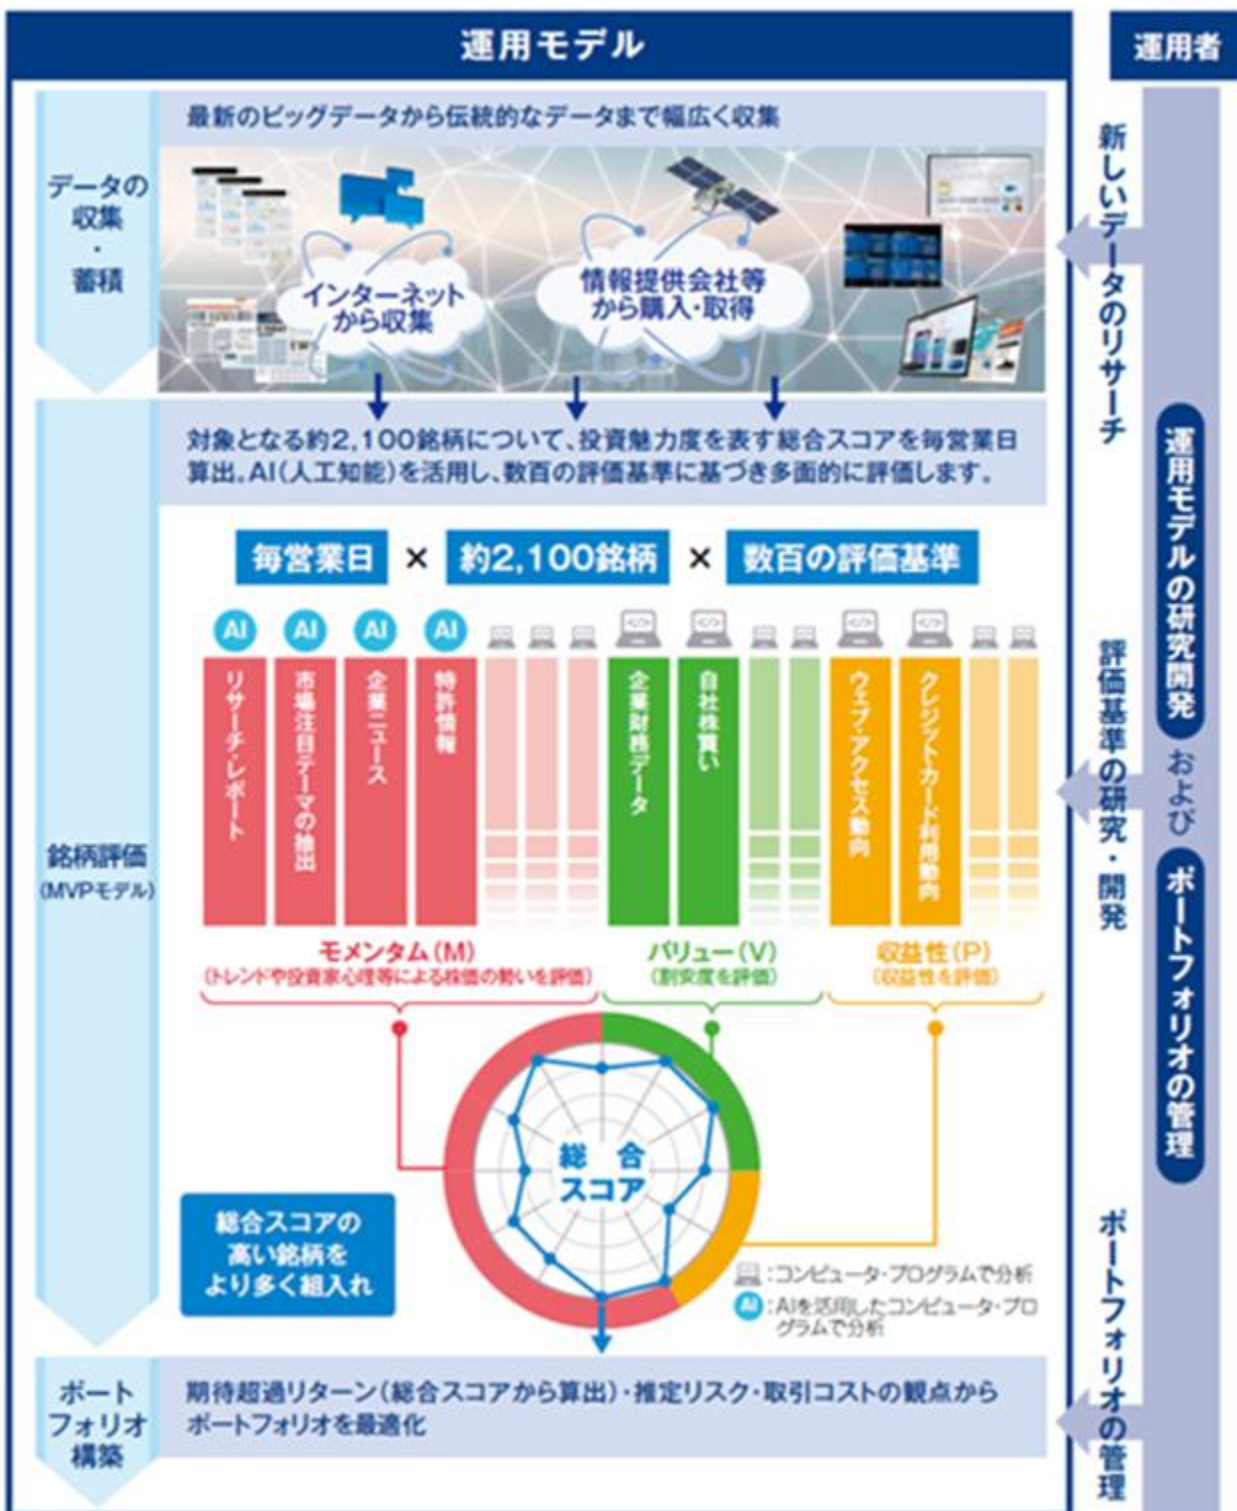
運用モデル

運用者

データの収集・蓄積

最新のビッグデータから伝統的なデータまで幅広く収集

インターネットから収集

情報提供会社等から購入・取得

銘柄評価(MVPモデル)

対象となる約2,100銘柄について、投資魅力度を表す総合スコアを毎営業日算出。AI(人工知能)を活用し、数百の評価基準に基づき多面的に評価します。

毎営業日 × 約2,100銘柄 × 数百の評価基準

AI AI AI AI

リサーチ・レポート

市場注目テーマの抽出

企業ニュース

特許情報

企業財務データ

自社株買い

ウェブ・アクセス動向

クレジットカード利用動向

モメンタム(M)
(トレンドや投資家心理等による株価の勢いを評価)

バリュー(V)
(割安度を評価)

収益性(P)
(収益性を評価)

総合スコア

総合スコアの高い銘柄をより多く組入れ

:コンピュータ・プログラムで分析

AI :AIを活用したコンピュータ・プログラムで分析

ポートフォリオ構築

期待超過リターン(総合スコアから算出)・推定リスク・取引コストの観点からポートフォリオを最適化

新しいデータのリサーチ

評価基準の研究・開発

ポートフォリオの管理

運用モデルの研究開発 および ポートフォリオの管理